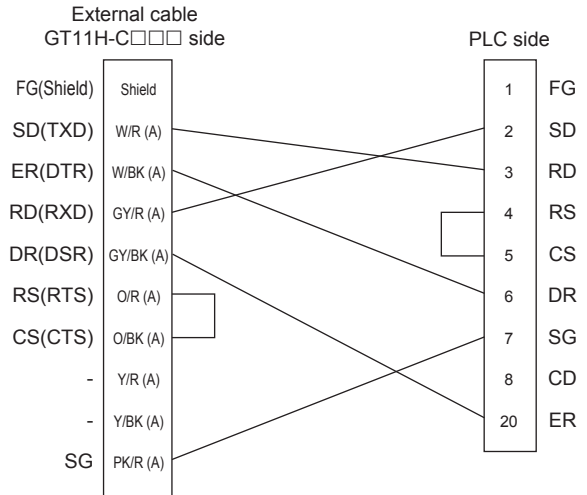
External cable
GT11H-C□□□ side

PLC side

FG(Shield) Shield
SD(TXD) W/R (A)
ER(DTR) W/BK (A)
RD(RXD) GY/R (A)
DR(DSR) GY/BK (A)
RS(RTS) O/R (A)
CS(CTS) O/BK (A)
- Y/R (A)
- Y/BK (A)
SG PK/R (A)

1 FG
2 SD
3 RD
4 RS
5 CS
6 DR
7 SG
8 CD
20 ER